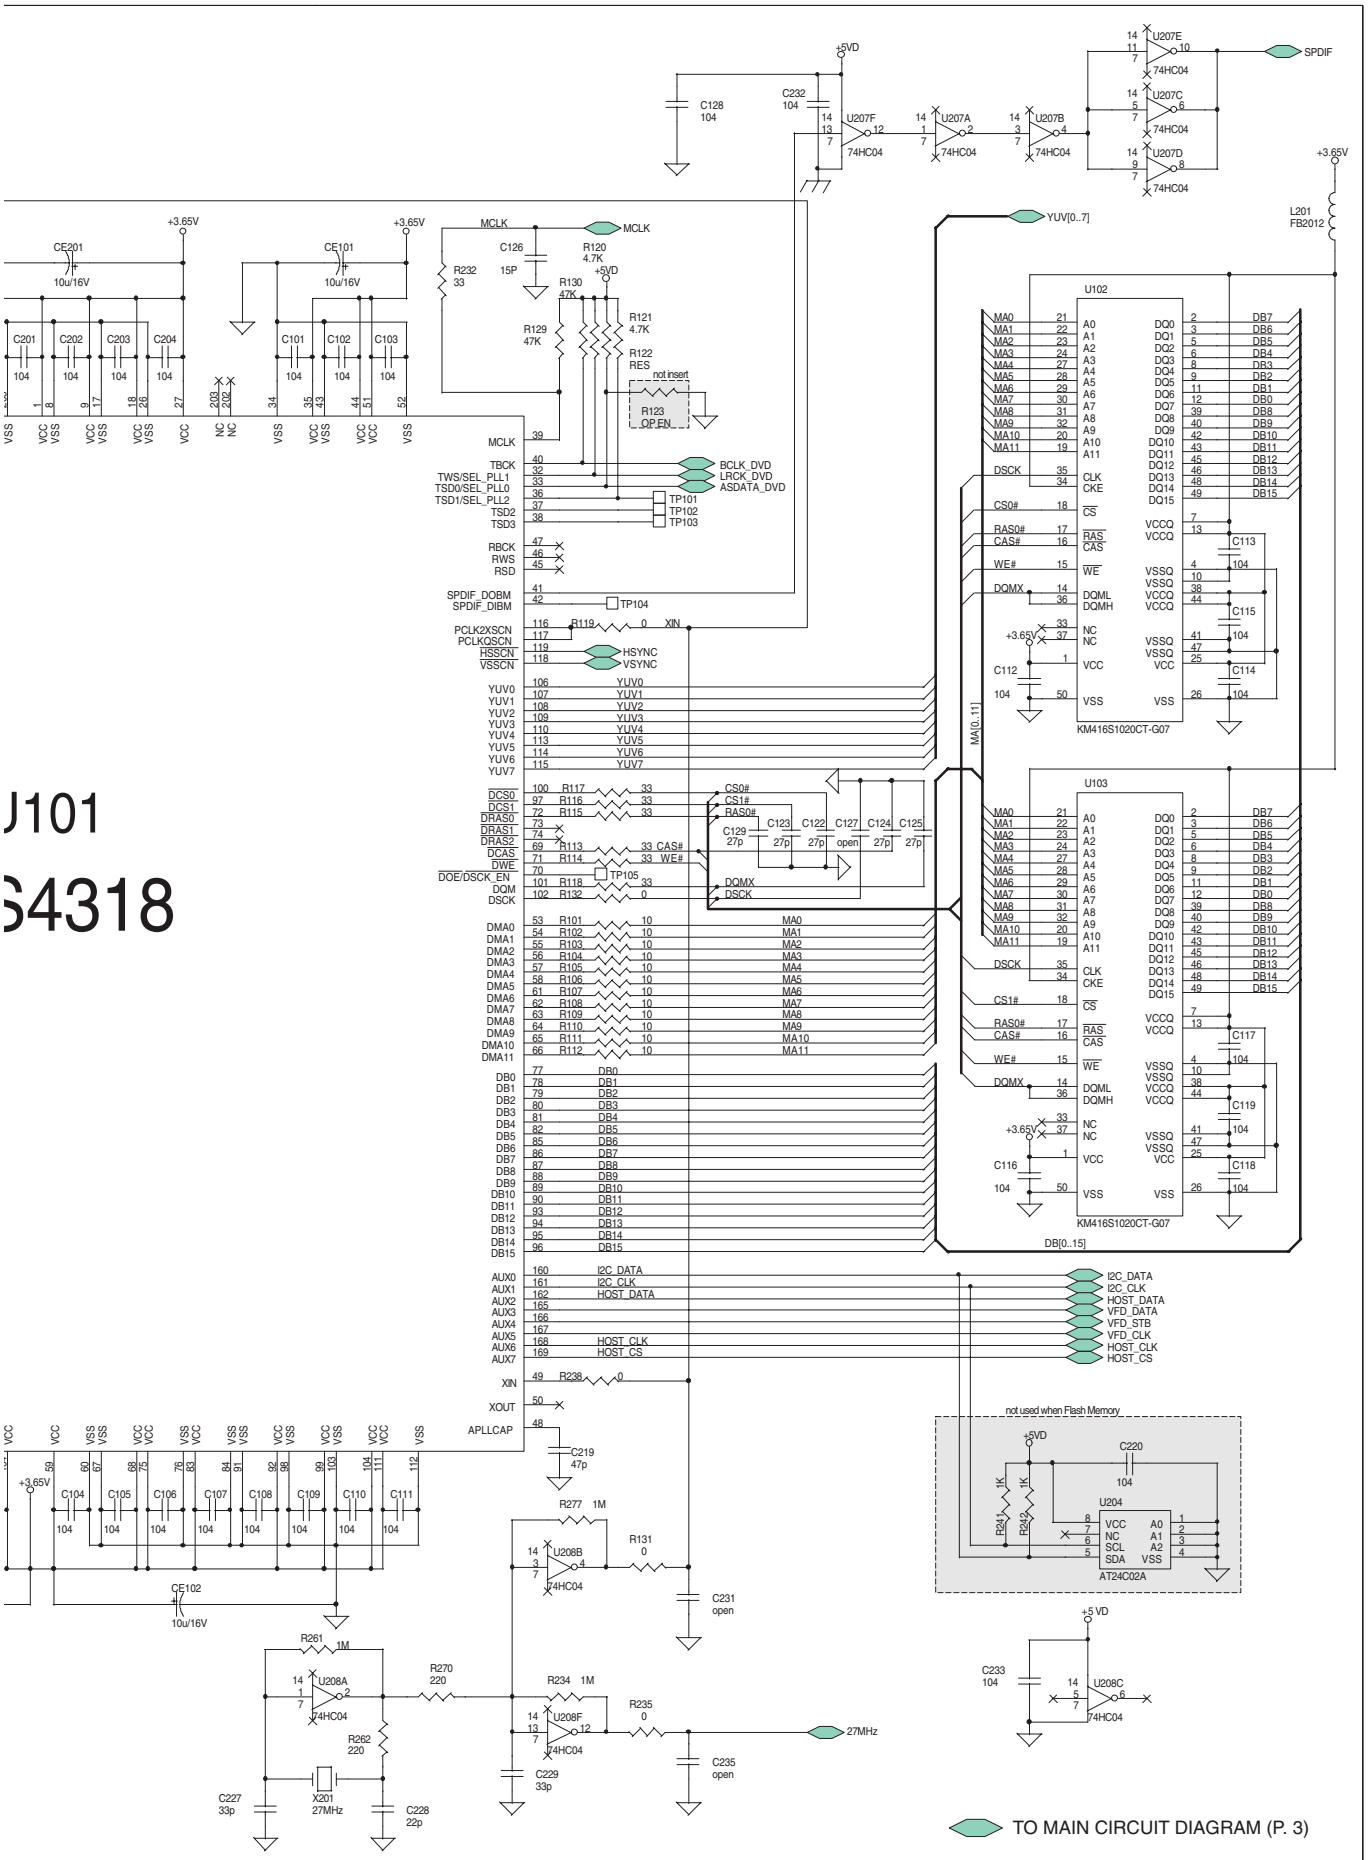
+5VD
C128
104
C232
104
U207F
14
13
7
12
74HC04
14
1
7
U207A
2
74HC04
14
3
7
U207B
4
74HC04
14
11
7
U207E
10
74HC04
SPDIF
14
5
7
U207C
6
74HC04
14
9
7
U207D
8
74HC04
+3.65V
L201
FB2012
YUV[0..7]
+3.65V
+3.65V
CE201
10u/16V
CE101
10u/16V
MCLK
MCLK
C126
15P
R120
4.7K
+5VD
R232
33
R130
47K
R129
47K
R121
4.7K
R122
RES
not insert
R123
OPEN
C201
104
C202
104
C203
104
C204
104
C101
104
C102
104
C103
104
VSS
VCC VSS
VCC VSS
VCC VSS
VCC
NC NC
VSS
VCC VSS
VCC VCC
VSS
8
9 17
18 26
27
203 202
34
35 43
44 51
52
MCLK 39
TBCK 40
TWS/SEL_PLL1 32
TSD0/SEL_PLL0 33
TSD1/SEL_PLL2 36
TSD2 37
TSD3 38
BCLK_DVD
LRCK_DVD
ASDATA_DVD
TP101
TP102
TP103
RBCK 47
RWS 46
RSD 45
SPDIF_DOBM 41
SPDIF_DIBM 42
TP104
PCLK2XSCN 116
PCLKQSCN 117
R119 0 XIN
HSSCN 119
VSSCN 118
HSYNC
VSYNC
YUV0 106 YUV0
YUV1 107 YUV1
YUV2 108 YUV2
YUV3 109 YUV3
YUV4 110 YUV4
YUV5 113 YUV5
YUV6 114 YUV6
YUV7 115 YUV7
U101
S4318
DCS0 100 R117 33 CS0#
DCS1 97 R116 33 CS1#
DRAS0 72 R115 33 RAS0#
DRAS1 73
DRAS2 74
DCAS 69 R113 33 CAS#
DWE 71 R114 33 WE#
DOE/DSCK_EN 70 TP105
DQM 101 R118 33 DQMX
DSCK 102 R132 0 DSCK
C129 27p
C123 27p
C122 27p
C127 open
C124 27p
C125 27p
DMA0 53 R101 10 MA0
DMA1 54 R102 10 MA1
DMA2 55 R103 10 MA2
DMA3 56 R104 10 MA3
DMA4 57 R105 10 MA4
DMA5 58 R106 10 MA5
DMA6 61 R107 10 MA6
DMA7 62 R108 10 MA7
DMA8 63 R109 10 MA8
DMA9 64 R110 10 MA9
DMA10 65 R111 10 MA10
DMA11 66 R112 10 MA11
DB0 77 DB0
DB1 78 DB1
DB2 79 DB2
DB3 80 DB3
DB4 81 DB4
DB5 82 DB5
DB6 85 DB6
DB7 87 DB7
DB8 88 DB8
DB9 89 DB9
DB10 90 DB10
DB11 93 DB11
DB12 94 DB12
DB13 95 DB13
DB14 96 DB14
DB15 96 DB15
AUX0 160 I2C_DATA
AUX1 161 I2C_CLK
AUX2 162 HOST_DATA
AUX3 165
AUX4 166
AUX5 167
AUX6 168 HOST_CLK
AUX7 169 HOST_CS
I2C_DATA
I2C_CLK
HOST_DATA
VFD_DATA
VFD_STB
VFD_CLK
HOST_CLK
HOST_CS
XIN 49 R238 0
XOUT 50
APLLCAP 48
C219
47p
U102
MA0 21 A0
MA1 22 A1
MA2 23 A2
MA3 24 A3
MA4 27 A4
MA5 28 A5
MA6 29 A6
MA7 30 A7
MA8 31 A8
MA9 32 A9
MA10 20 A10
MA11 19 A11
DQ0 2 DB7
DQ1 3 DB6
DQ2 5 DB5
DQ3 6 DB4
DQ4 8 DB3
DQ5 9 DB2
DQ6 11 DB1
DQ7 12 DB0
DQ8 39 DB8
DQ9 40 DB9
DQ10 42 DB10
DQ11 43 DB11
DQ12 45 DB12
DQ13 46 DB13
DQ14 48 DB14
DQ15 49 DB15
DSCK 35 CLK
34 CKE
CS0# 18 CS
RAS0# 17 RAS
CAS# 16 CAS
WE# 15 WE
DQMX 14 DQML
36 DQMH
+3.65V 33 NC
37 NC
1 VCC
50 VSS
VCCQ 7
VCCQ 13
C113
VSSQ 4
VSSQ 10
VCCQ 38
VCCQ 44
104
C115
104
VSSQ 41
VSSQ 47
VCC 25
C114
VSS 26
104
C112
104
KM416S1020CT-G07
MA[0..11]
U103
MA0 21 A0
MA1 22 A1
MA2 23 A2
MA3 24 A3
MA4 27 A4
MA5 28 A5
MA6 29 A6
MA7 30 A7
MA8 31 A8
MA9 32 A9
MA10 20 A10
MA11 19 A11
DQ0 2 DB7
DQ1 3 DB6
DQ2 5 DB5
DQ3 6 DB4
DQ4 8 DB3
DQ5 9 DB2
DQ6 11 DB1
DQ7 12 DB0
DQ8 39 DB8
DQ9 40 DB9
DQ10 42 DB10
DQ11 43 DB11
DQ12 45 DB12
DQ13 46 DB13
DQ14 48 DB14
DQ15 49 DB15
DSCK 35 CLK
34 CKE
CS1# 18 CS
RAS0# 17 RAS
CAS# 16 CAS
WE# 15 WE
DQMX 14 DQML
36 DQMH
+3.65V 33 NC
37 NC
1 VCC
50 VSS
VCCQ 7
VCCQ 13
C117
104
VSSQ 4
VSSQ 10
VCCQ 38
VCCQ 44
C119
104
VSSQ 41
VSSQ 47
VCC 25
C118
VSS 26
104
C116
104
KM416S1020CT-G07
DB[0..15]
not used when Flash Memory
+5VD
C220
104
1K
1K
R241
R242
U204
8 VCC
7 NC
6 SCL
5 SDA
A0 1
A1 2
A2 3
VSS 4
AT24C02A
VCC
VCC VSS
VSS
VCC VCC
VSS VCC
VSS VSS
VCC VCC
VCC VSS
VCC VCC
VSS
59
60 67
68 75
76 83
84 91
92 98
99 103
104 111
112
+3.65V
C104
104
C105
104
C106
104
C107
104
C108
104
C109
104
C110
104
C111
104
CE102
10u/16V
R277 1M
14
3
7
U208B
4
74HC04
R131
0
C231
open
R261 1M
14
1
7
U208A
2
74HC04
R270
220
R234 1M
14
13
7
U208F
12
74HC04
R235
0
27MHz
R262
220
C227
33p
X201
27MHz
C228
22p
C229
33p
C235
open
+5 VD
C233
104
14
5
7
U208C
6
74HC04
TO MAIN CIRCUIT DIAGRAM (P. 3)